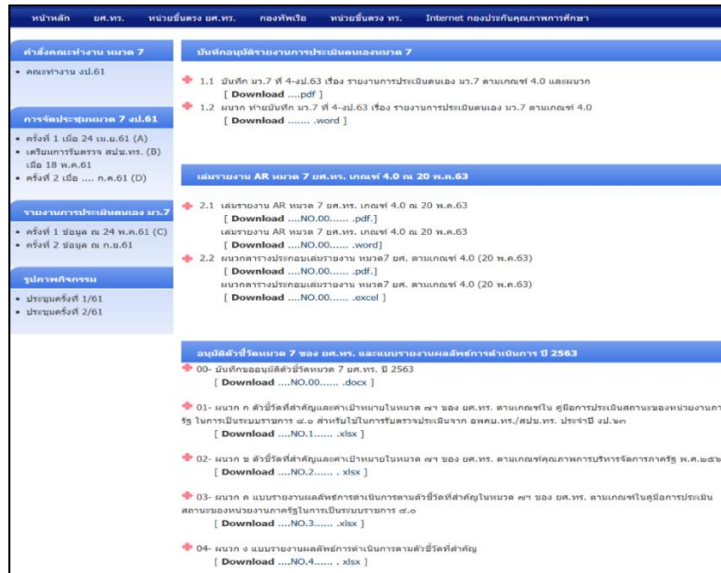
หน้าหลัก ยศ.ทร. หน่วยขึ้นตรง ยศ.ทร. กองทัพเรือ หน่วยขึ้นตรง ทร. Internet กองประกันคุณภาพการศึกษา

คำสั่งคณะทำงาน หมวด 7

• คณะทำงาน งป.61

การจัดประชุมหมวด 7 งป.61

• ครั้งที่ 1 เมื่อ 24 เม.ย.61 (A)
• เตรียมการรับตรวจ สปน.ทร. (B) เมื่อ 18 พ.ค.61
• ครั้งที่ 2 เมื่อ .... ก.ค.61 (D)

รายงานการประเมินตนเอง มว.7

• ครั้งที่ 1 ข้อมูล ณ 24 พ.ค.61 (C)
• ครั้งที่ 2 ข้อมูล ณ ก.ย.61

รูปภาพกิจกรรม

• ประชุมครั้งที่ 1/61
• ประชุมครั้งที่ 2/61

บันทึกอนุมัติรายงานการประเมินตนเองหมวด 7

1.1 บันทึก มว.7 ที่ 4-งป.63 เรื่อง รายงานการประเมินตนเอง มว.7 ตามเกณฑ์ 4.0 และผนวก
[ Download ....pdf ]
1.2 ผนวก ท้ายบันทึก มว.7 ที่ 4-งป.63 เรื่อง รายงานการประเมินตนเอง มว.7 ตามเกณฑ์ 4.0
[ Download ........ .word ]

เล่มรายงาน AR หมวด 7 ยศ.ทร. เกณฑ์ 4.0 ณ 20 พ.ค.63

2.1 เล่มรายงาน AR หมวด 7 ยศ.ทร. เกณฑ์ 4.0 ณ 20 พ.ค.63
[ Download ....NO.00...... .pdf.]
เล่มรายงาน AR หมวด 7 ยศ.ทร. เกณฑ์ 4.0 ณ 20 พ.ค.63
[ Download ....NO.00...... .word]
2.2 ผนวกตารางประกอบเล่มรายงาน หมวด7 ยศ. ตามเกณฑ์ 4.0 (20 พ.ค.63)
[ Download ....NO.00...... .pdf.]
ผนวกตารางประกอบเล่มรายงาน หมวด7 ยศ. ตามเกณฑ์ 4.0 (20 พ.ค.63)
[ Download ....NO.00...... .excel ]

อนุมัติตัวชี้วัดหมวด 7 ของ ยศ.ทร. และแบบรายงานผลลัพธ์การดำเนินการ ปี 2563

00- บันทึกขออนุมัติตัวชี้วัดหมวด 7 ยศ.ทร. ปี 2563
[ Download ....NO.00...... .docx ]

01- ผนวก ก ตัวชี้วัดที่สำคัญและค่าเป้าหมายในหมวด ๗ ของ ยศ.ทร. ตามเกณฑ์ใน คู่มือการประเมินสถานะของหน่วยงานภาครัฐ ในการเป็นระบบราชการ ๔.๐ สำหรับใช้ในการรับตรวจประเมินจาก อพคม.ทร./สปน.ทร. ประจำปี งป.๖๓
[ Download ....NO.1...... .xlsx ]

02- ผนวก ข ตัวชี้วัดที่สำคัญและค่าเป้าหมายในหมวด ๗ ของ ยศ.ทร. ตามเกณฑ์คุณภาพการบริหารจัดการภาครัฐ พ.ศ.๒๕๖
[ Download ....NO.2...... . xlsx ]

03- ผนวก ค แบบรายงานผลลัพธ์การดำเนินการตามตัวชี้วัดที่สำคัญในหมวด ๗ ของ ยศ.ทร. ตามเกณฑ์ในคู่มือการประเมินสถานะของหน่วยงานภาครัฐในการเป็นระบบราชการ ๔.๐
[ Download ....NO.3...... .xlsx ]

04- ผนวก ง แบบรายงานผลลัพธ์การดำเนินการตามตัวชี้วัดที่สำคัญ
[ Download ....NO.4...... . xlsx ]